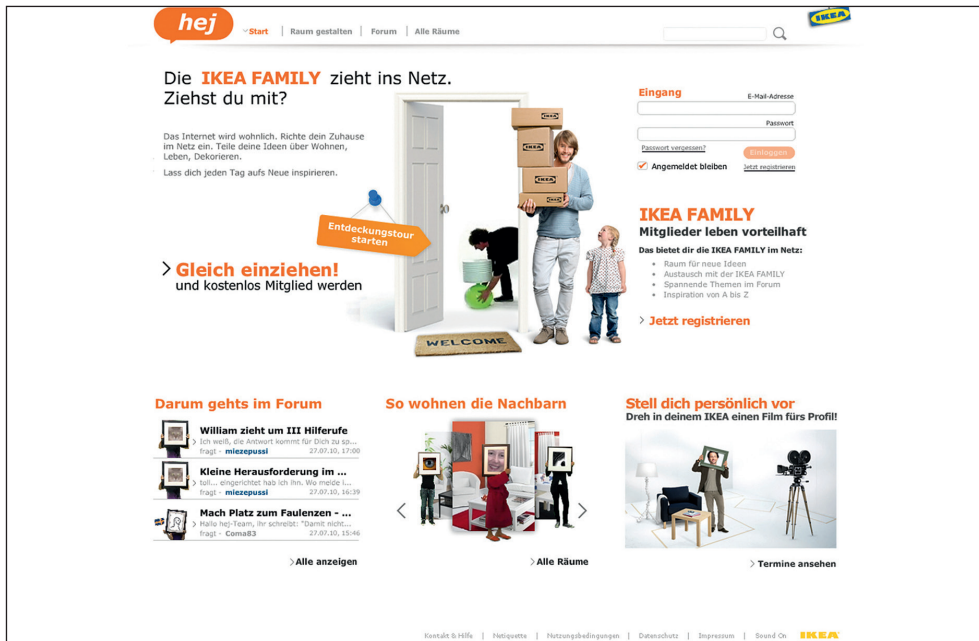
hej

Start | Raum gestalten | Forum | Alle Räume

IKEA

Die IKEA FAMILY zieht ins Netz. Ziehst du mit?

Das Internet wird wohnlich. Richte dein Zuhause im Netz ein. Teile deine Ideen über Wohnen, Leben, Dekorieren.

Lass dich jeden Tag aufs Neue inspirieren.

Entdeckungstour starten

IKEA IKEA IKEA

WELCOME

> Gleich einziehen! und kostenlos Mitglied werden

Eingang

E-Mail-Adresse

Passwort

Passwort vergessen?

Einloggen

Angemeldet bleiben

Jetzt registrieren

IKEA FAMILY

Mitglieder leben vorteilhaft

Das bietet dir die IKEA FAMILY im Netz:

- Raum für neue Ideen
- Austausch mit der IKEA FAMILY
- Spannende Themen im Forum
- Inspiration von A bis Z

> Jetzt registrieren

Darum gehts im Forum

William zieht um III Hilferufe
Ich weiß, die Antwort kommt für Dich zu sp...
fragt - miezepussi 27.07.10, 17:00

Kleine Herausforderung im ...
toll... eingerichtet hab ich ihn. Wo melde i...
fragt - miezepussi 27.07.10, 16:39

Mach Platz zum Faulenzen - ...
Hallo hej-Team, ihr schreibt: "Damit nicht...
fragt - Coma83 27.07.10, 15:46

> Alle anzeigen

So wohnen die Nachbarn

> Alle Räume

Stell dich persönlich vor

Dreh in deinem IKEA einen Film fürs Profil!

> Termine ansehen

Kontakt & Hilfe | Netiquette | Nutzungsbedingungen | Datenschutz | Impressum | Sound On IKEA